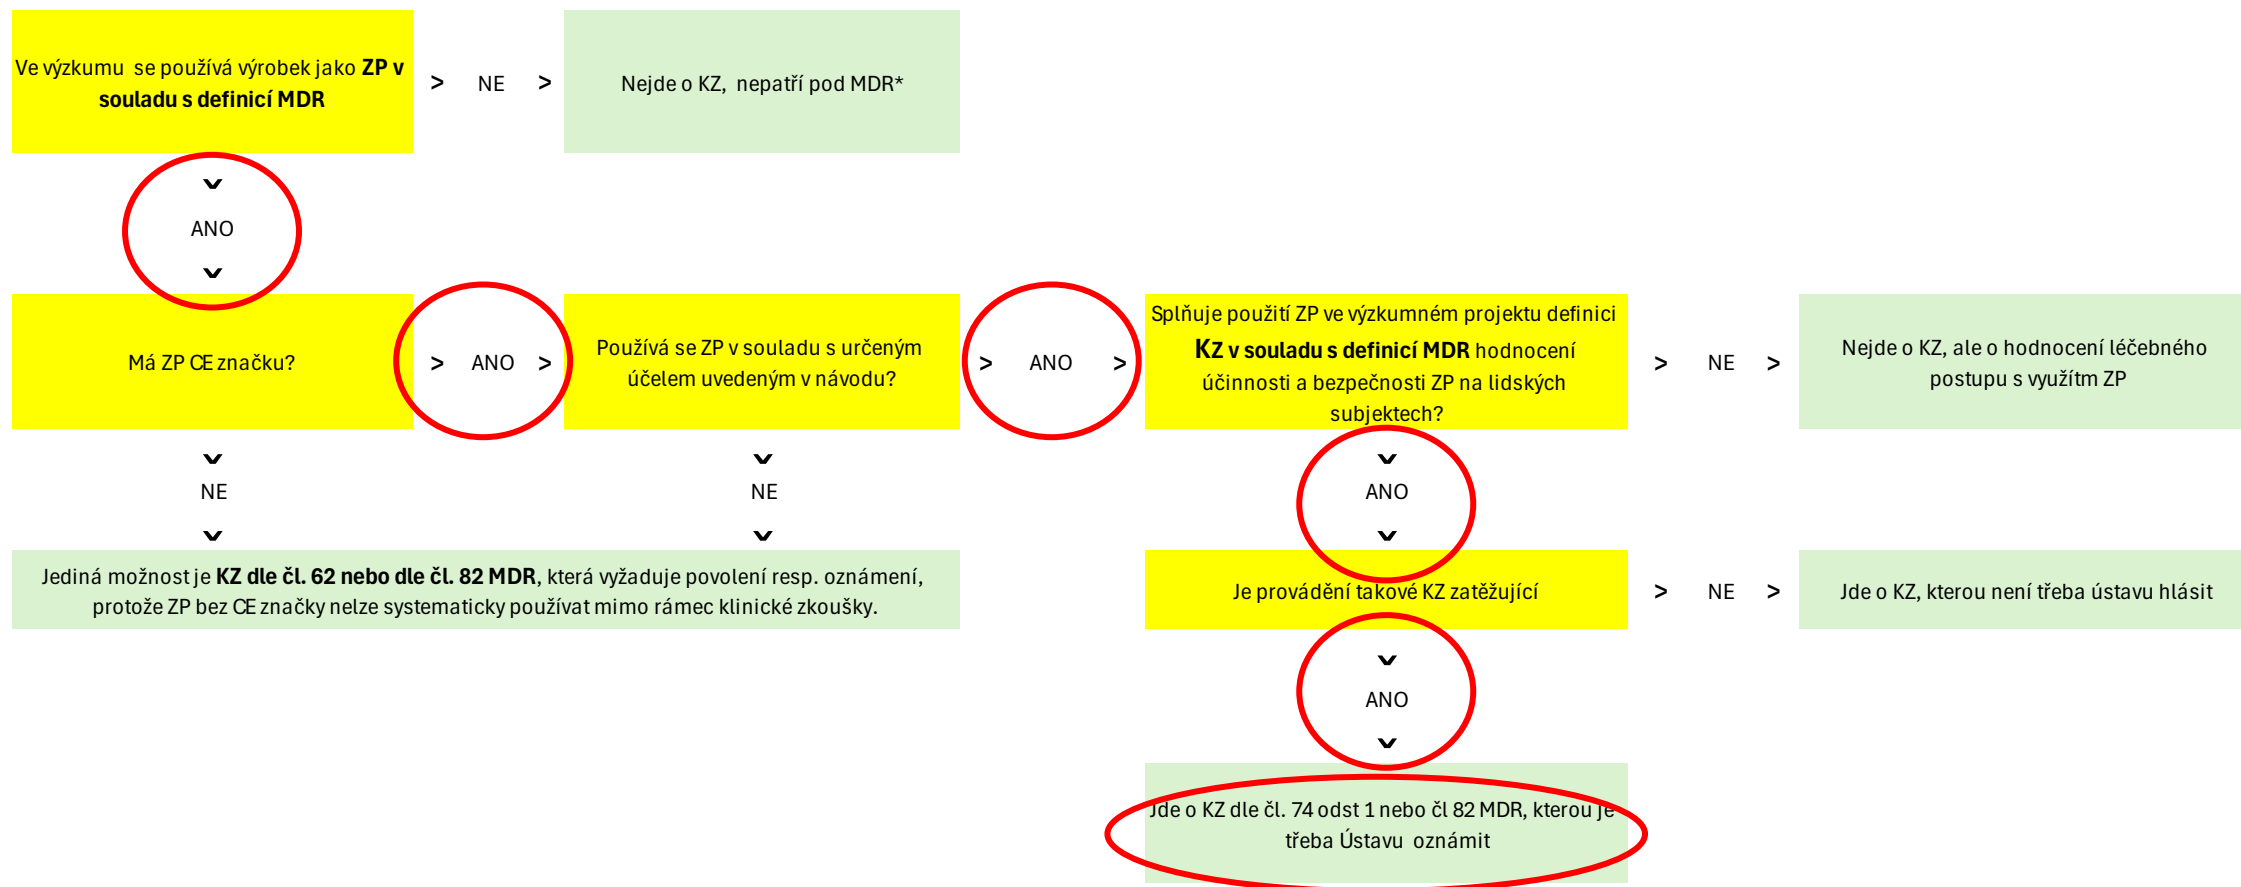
Ve výzkumu se používá výrobek jako **ZP v souladu s definicí MDR**

> NE >

Nejde o KZ, nepatří pod MDR*

ANO

Má ZP CE značku?

> ANO >

Používá se ZP v souladu s určeným účelem uvedeným v návodu?

> ANO >

Splňuje použití ZP ve výzkumném projektu definici **KZ v souladu s definicí MDR** hodnocení účinnosti a bezpečnosti ZP na lidských subjektech?

> NE >

Nejde o KZ, ale o hodnocení léčebného postupu s využítm ZP

NE

NE

ANO

Jediná možnost je **KZ dle čl. 62 nebo dle čl. 82 MDR**, která vyžaduje povolení resp. oznámení, protože ZP bez CE značky nelze systematicky používat mimo rámec klinické zkoušky.

Je provádění takové KZ zatěžující

> NE >

Jde o KZ, kterou není třeba ústavu hlásit

ANO

Jde o KZ dle čl. 74 odst 1 nebo čl 82 MDR, kterou je třeba Ústavu oznámit